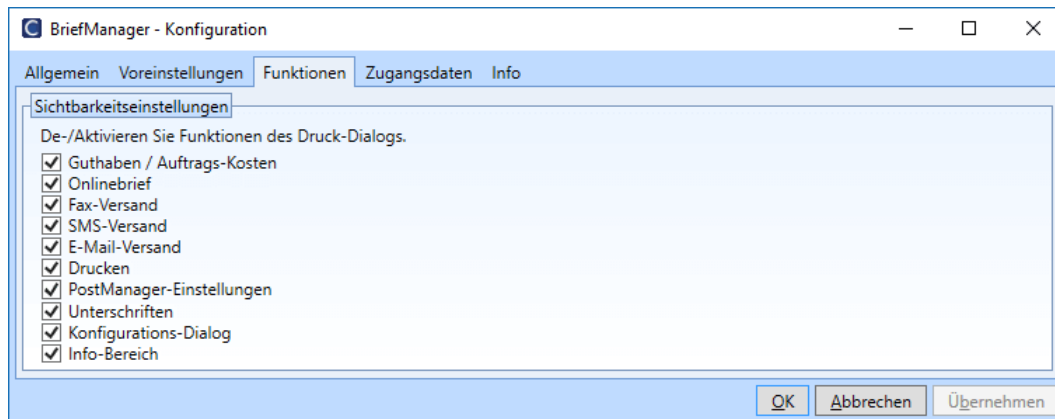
BriefManager - Konfiguration

Allgemein Voreinstellungen Funktionen Zugangsdaten Info

Sichtbarkeitseinstellungen

De-/Aktivieren Sie Funktionen des Druck-Dialogs.

☑ Guthaben / Auftrags-Kosten
☑ Onlinebrief
☑ Fax-Versand
☑ SMS-Versand
☑ E-Mail-Versand
☑ Drucken
☑ PostManager-Einstellungen
☑ Unterschriften
☑ Konfigurations-Dialog
☑ Info-Bereich

OK Abbrechen Übernehmen